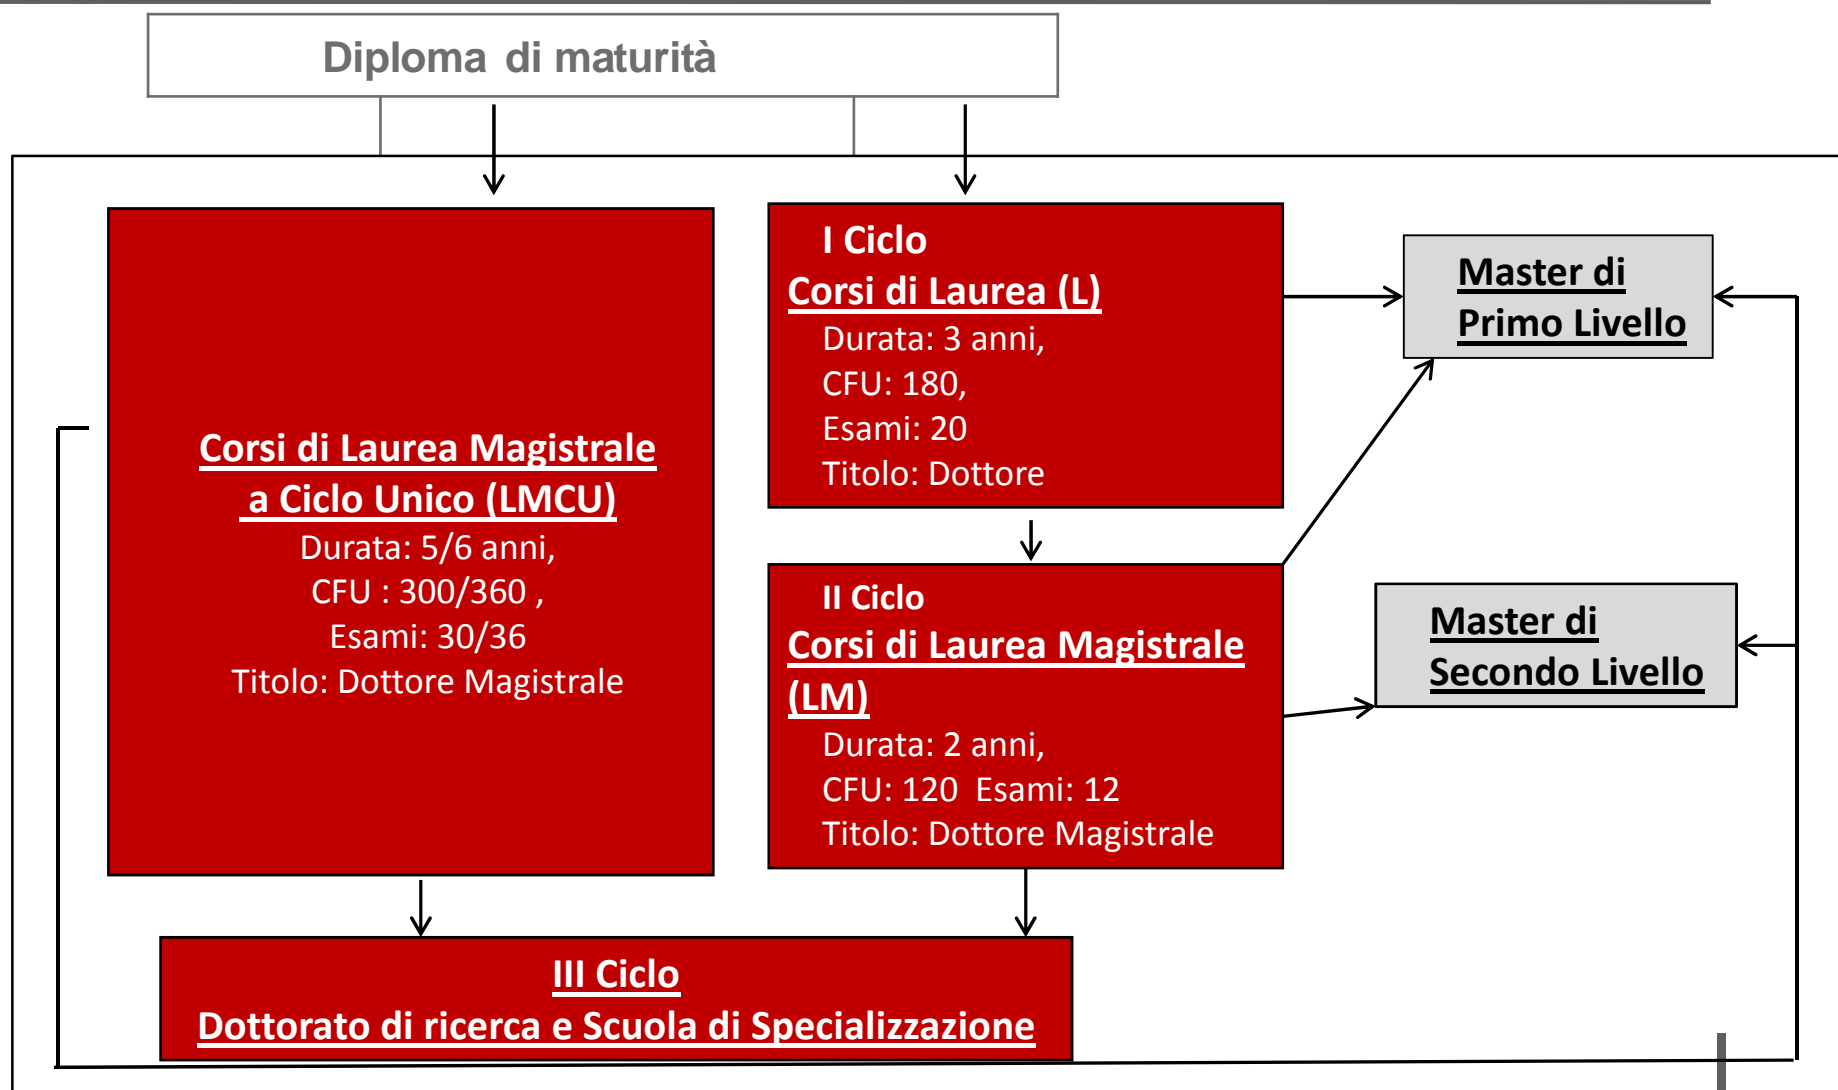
Diploma di maturità

Corsi di Laurea Magistrale a Ciclo Unico (LMCU)
Durata: 5/6 anni,
CFU : 300/360 ,
Esami: 30/36
Titolo: Dottore Magistrale

I Ciclo
Corsi di Laurea (L)
Durata: 3 anni,
CFU: 180,
Esami: 20
Titolo: Dottore

Master di Primo Livello

II Ciclo
Corsi di Laurea Magistrale (LM)
Durata: 2 anni,
CFU: 120 Esami: 12
Titolo: Dottore Magistrale

Master di Secondo Livello

III Ciclo
Dottorato di ricerca e Scuola di Specializzazione